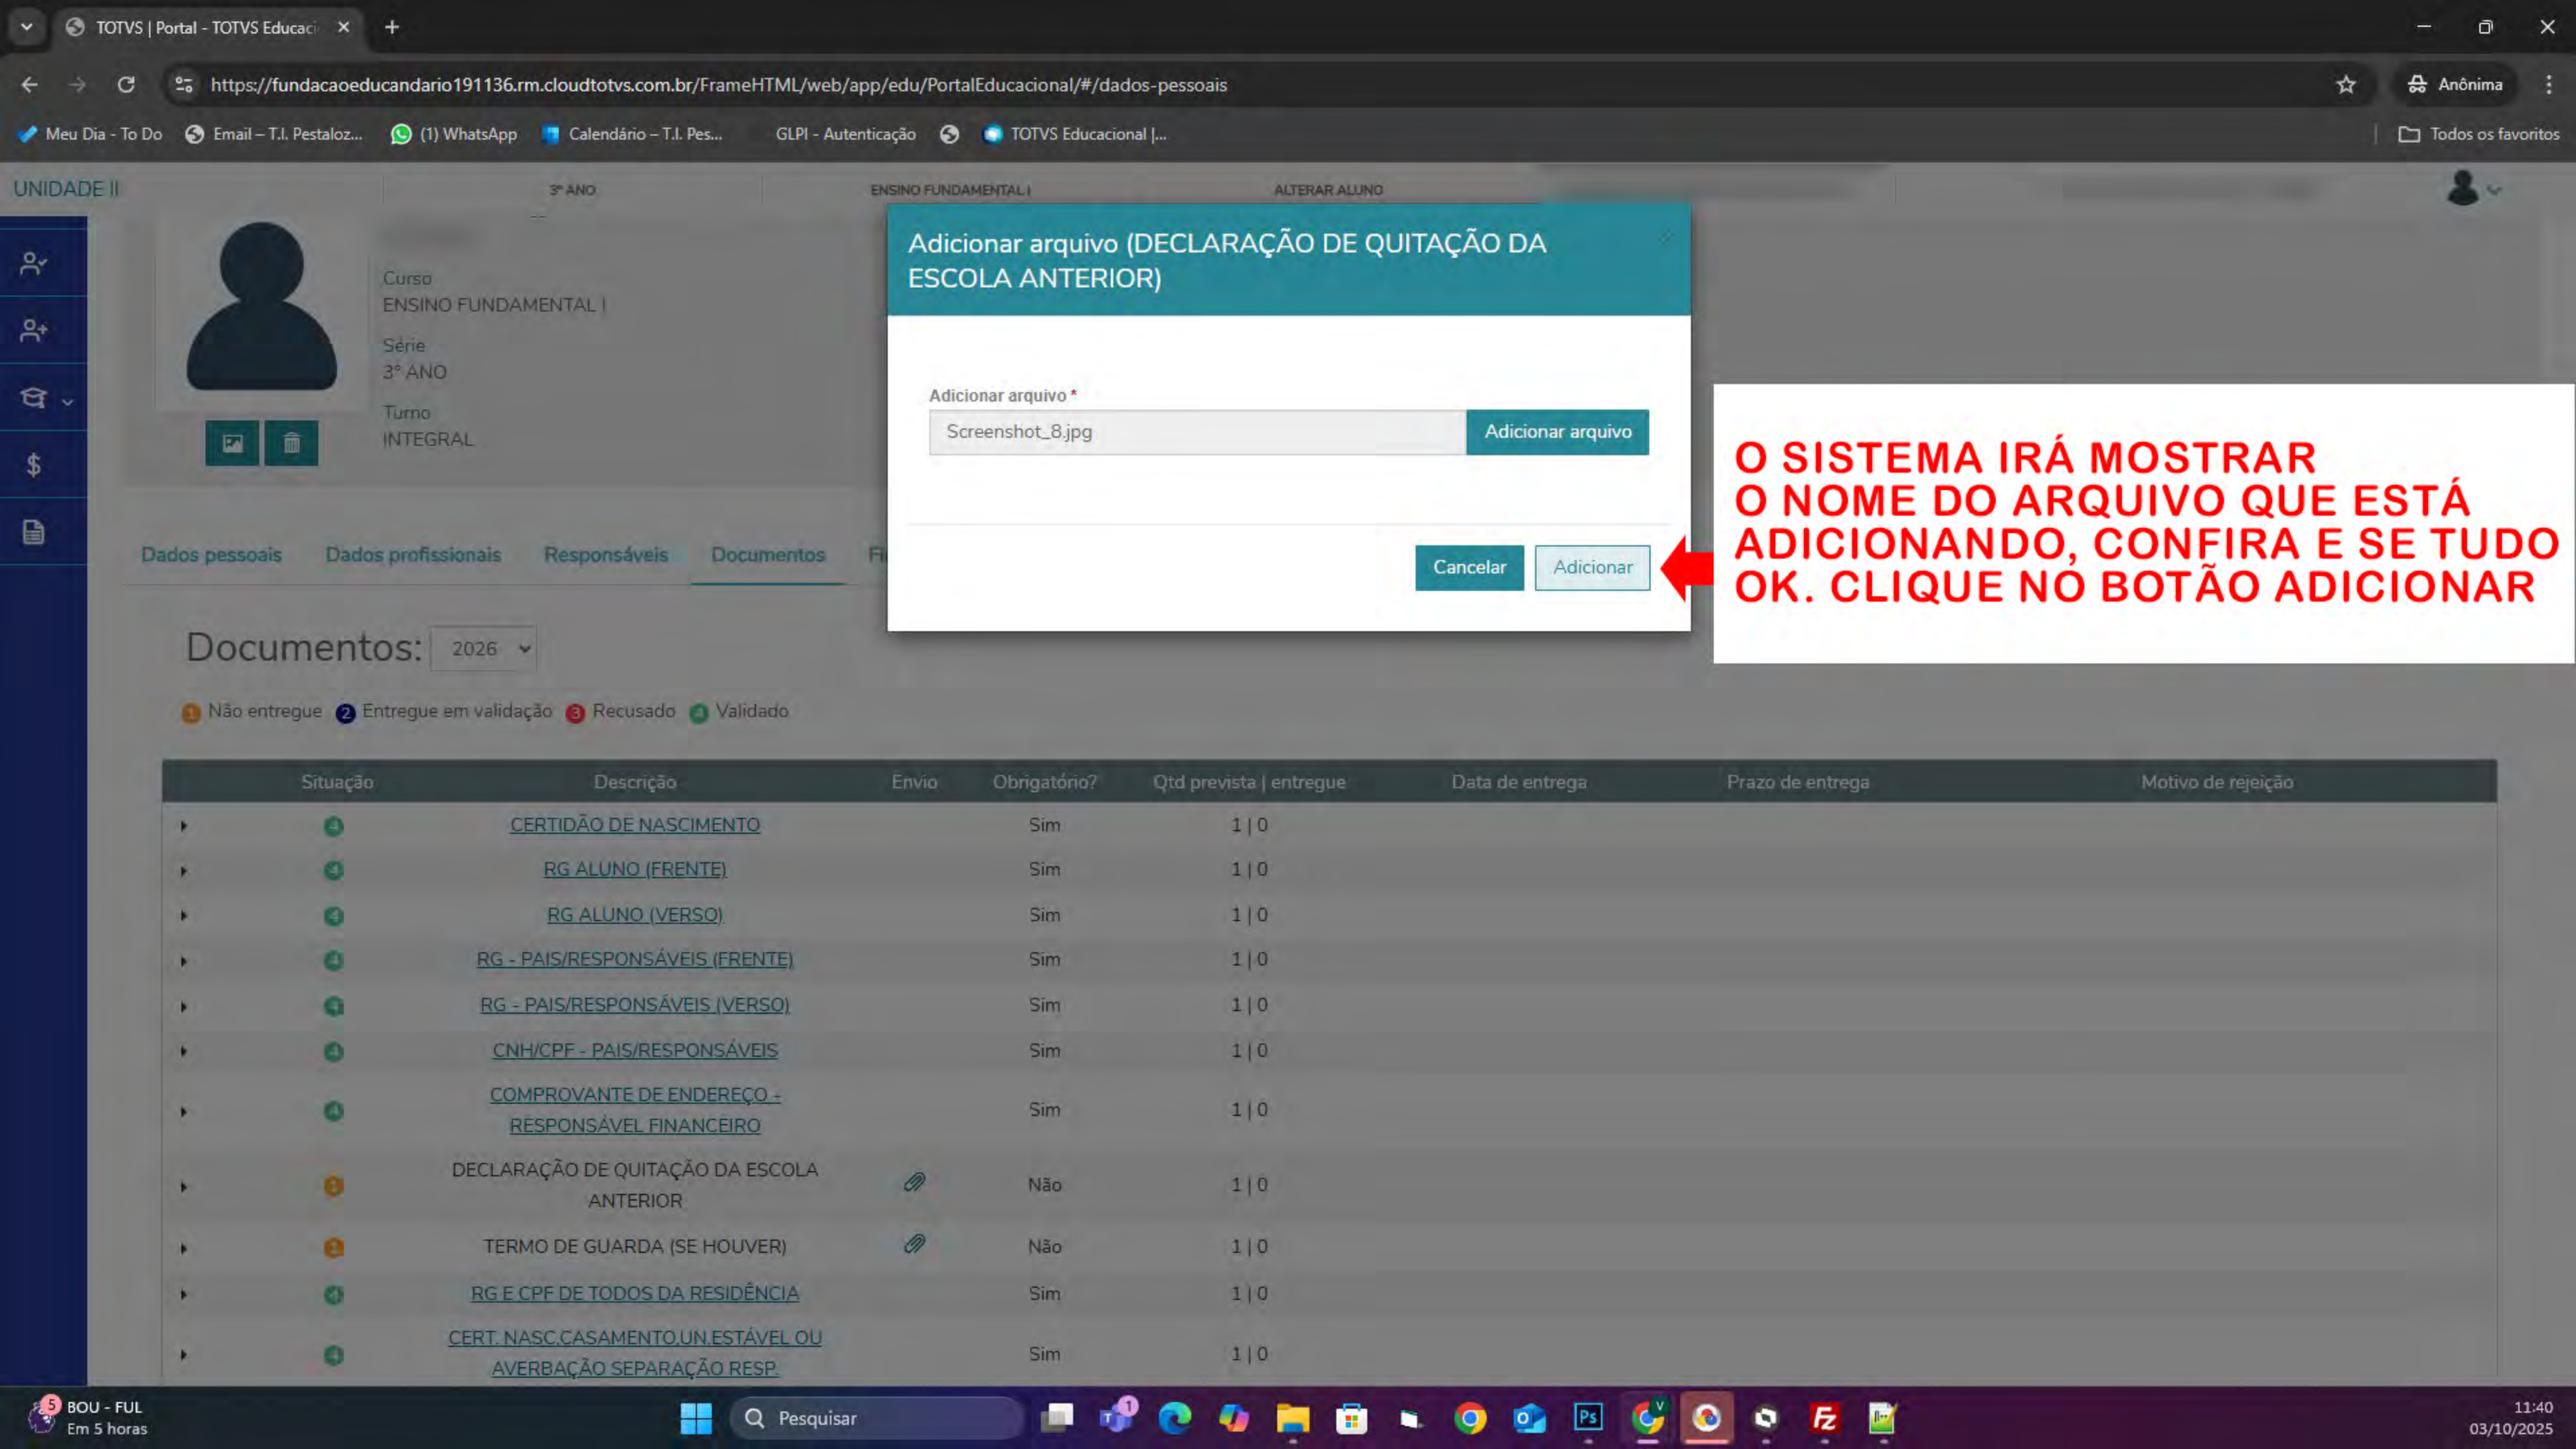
TOTVS | Portal - TOTVS Educaci

https://fundacaoeducandario191136.rm.cloudtotvs.com.br/FrameHTML/web/app/edu/PortalEducacional/#/dados-pessoais

Anônima

Meu Dia - To Do   Email – T.I. Pestaloz...   (1) WhatsApp   Calendário – T.I. Pes...   GLPI - Autenticação   TOTVS Educacional |...   Todos os favoritos

UNIDADE II   3º ANO   ENSINO FUNDAMENTAL I   ALTERAR ALUNO

Curso
ENSINO FUNDAMENTAL I
Série
3º ANO
Turno
INTEGRAL

Dados pessoais   Dados profissionais   Responsáveis   Documentos   Fi

Documentos: 2026

1 Não entregue   2 Entregue em validação   3 Recusado   4 Validado

| Situação | Descrição | Envio | Obrigatório? | Qtd prevista \| entregue | Data de entrega | Prazo de entrega | Motivo de rejeição |
|---|---|---|---|---|---|---|---|
| 4 | CERTIDÃO DE NASCIMENTO | | Sim | 1 \| 0 | | | |
| 4 | RG ALUNO (FRENTE) | | Sim | 1 \| 0 | | | |
| 4 | RG ALUNO (VERSO) | | Sim | 1 \| 0 | | | |
| 4 | RG - PAIS/RESPONSÁVEIS (FRENTE) | | Sim | 1 \| 0 | | | |
| 4 | RG - PAIS/RESPONSÁVEIS (VERSO) | | Sim | 1 \| 0 | | | |
| 4 | CNH/CPF - PAIS/RESPONSÁVEIS | | Sim | 1 \| 0 | | | |
| 4 | COMPROVANTE DE ENDEREÇO - RESPONSÁVEL FINANCEIRO | | Sim | 1 \| 0 | | | |
| 1 | DECLARAÇÃO DE QUITAÇÃO DA ESCOLA ANTERIOR | | Não | 1 \| 0 | | | |
| 1 | TERMO DE GUARDA (SE HOUVER) | | Não | 1 \| 0 | | | |
| 4 | RG E CPF DE TODOS DA RESIDÊNCIA | | Sim | 1 \| 0 | | | |
| 4 | CERT. NASC.CASAMENTO.UN.ESTÁVEL OU AVERBAÇÃO SEPARAÇÃO RESP. | | Sim | 1 \| 0 | | | |

Adicionar arquivo (DECLARAÇÃO DE QUITAÇÃO DA ESCOLA ANTERIOR)

Adicionar arquivo *
Screenshot_8.jpg   Adicionar arquivo

Cancelar   Adicionar

O SISTEMA IRÁ MOSTRAR O NOME DO ARQUIVO QUE ESTÁ ADICIONANDO, CONFIRA E SE TUDO OK. CLIQUE NO BOTÃO ADICIONAR

5 BOU - FUL
Em 5 horas

Pesquisar

11:40
03/10/2025